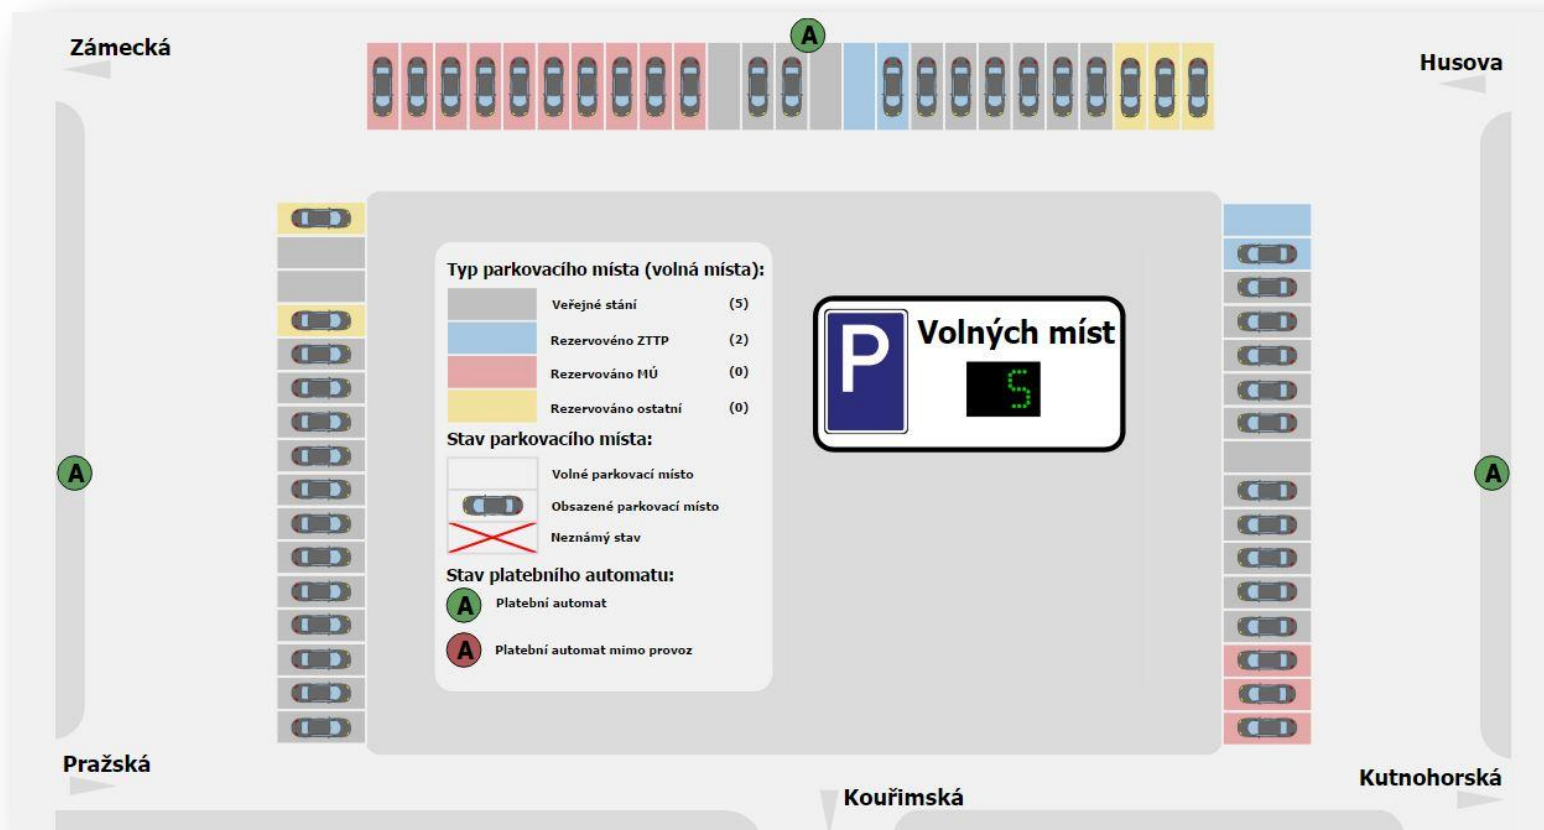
Zámecká

A

Husova

Typ parkovacího místa (volná místa):

Veřejné stání (5)

Rezervováno ZTTP (2)

Rezervováno MÚ (0)

Rezervováno ostatní (0)

Stav parkovacího místa:

Volné parkovací místo

Obsazené parkovací místo

Neznámý stav

Stav platebního automatu:

A Platební automat

A Platební automat mimo provoz

P Volných míst

5

A

A

Pražská

Kouřimská

Kutnohorská